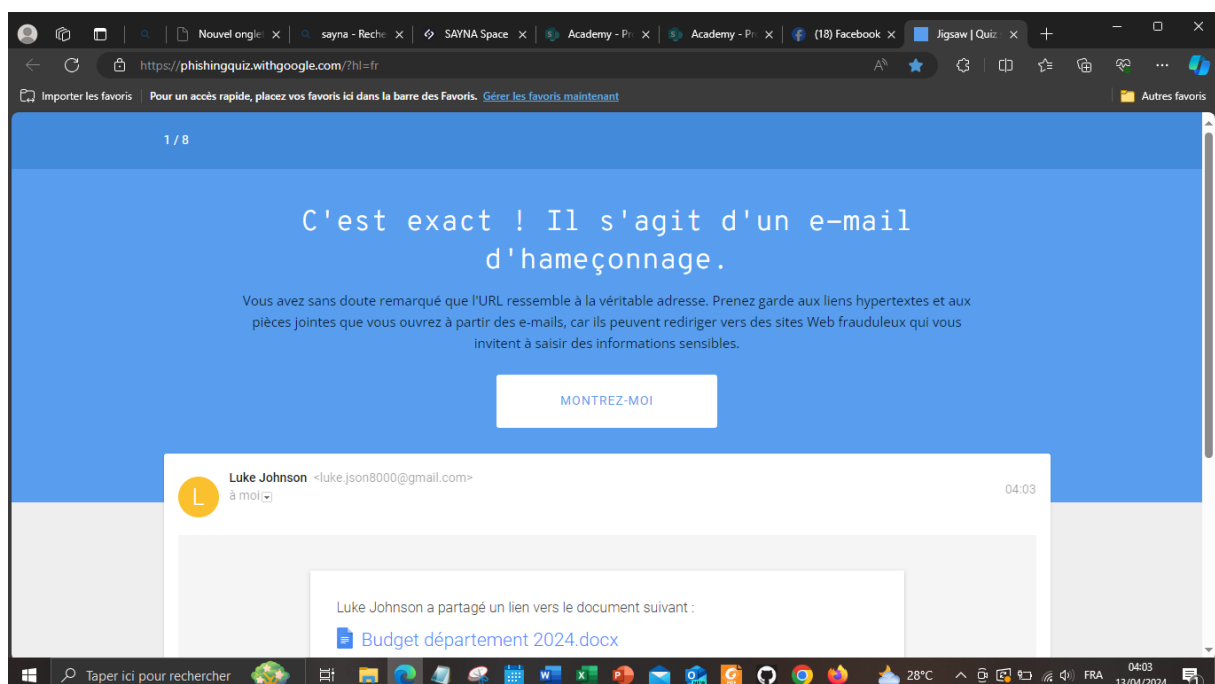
Nouvel onglet ×
sayna - Reche ×
SAYNA Space ×
Academy - Pr ×
Academy - Pr ×
(18) Facebook ×
Jigsaw | Quiz ×

https://phishingquiz.withgoogle.com/?hl=fr

Importer les favoris | Pour un accès rapide, placez vos favoris ici dans la barre des Favoris. Gérer les favoris maintenant
Autres favoris

1 / 8

C'est exact ! Il s'agit d'un e-mail d'hameçonnage.

Vous avez sans doute remarqué que l'URL ressemble à la véritable adresse. Prenez garde aux liens hypertextes et aux pièces jointes que vous ouvrez à partir des e-mails, car ils peuvent rediriger vers des sites Web frauduleux qui vous invitent à saisir des informations sensibles.

MONTREZ-MOI

L
Luke Johnson <luke.json8000@gmail.com>
à moi
04:03

Luke Johnson a partagé un lien vers le document suivant :
Budget département 2024.docx

Taper ici pour rechercher
28°C
FRA
04:03
13/04/2024